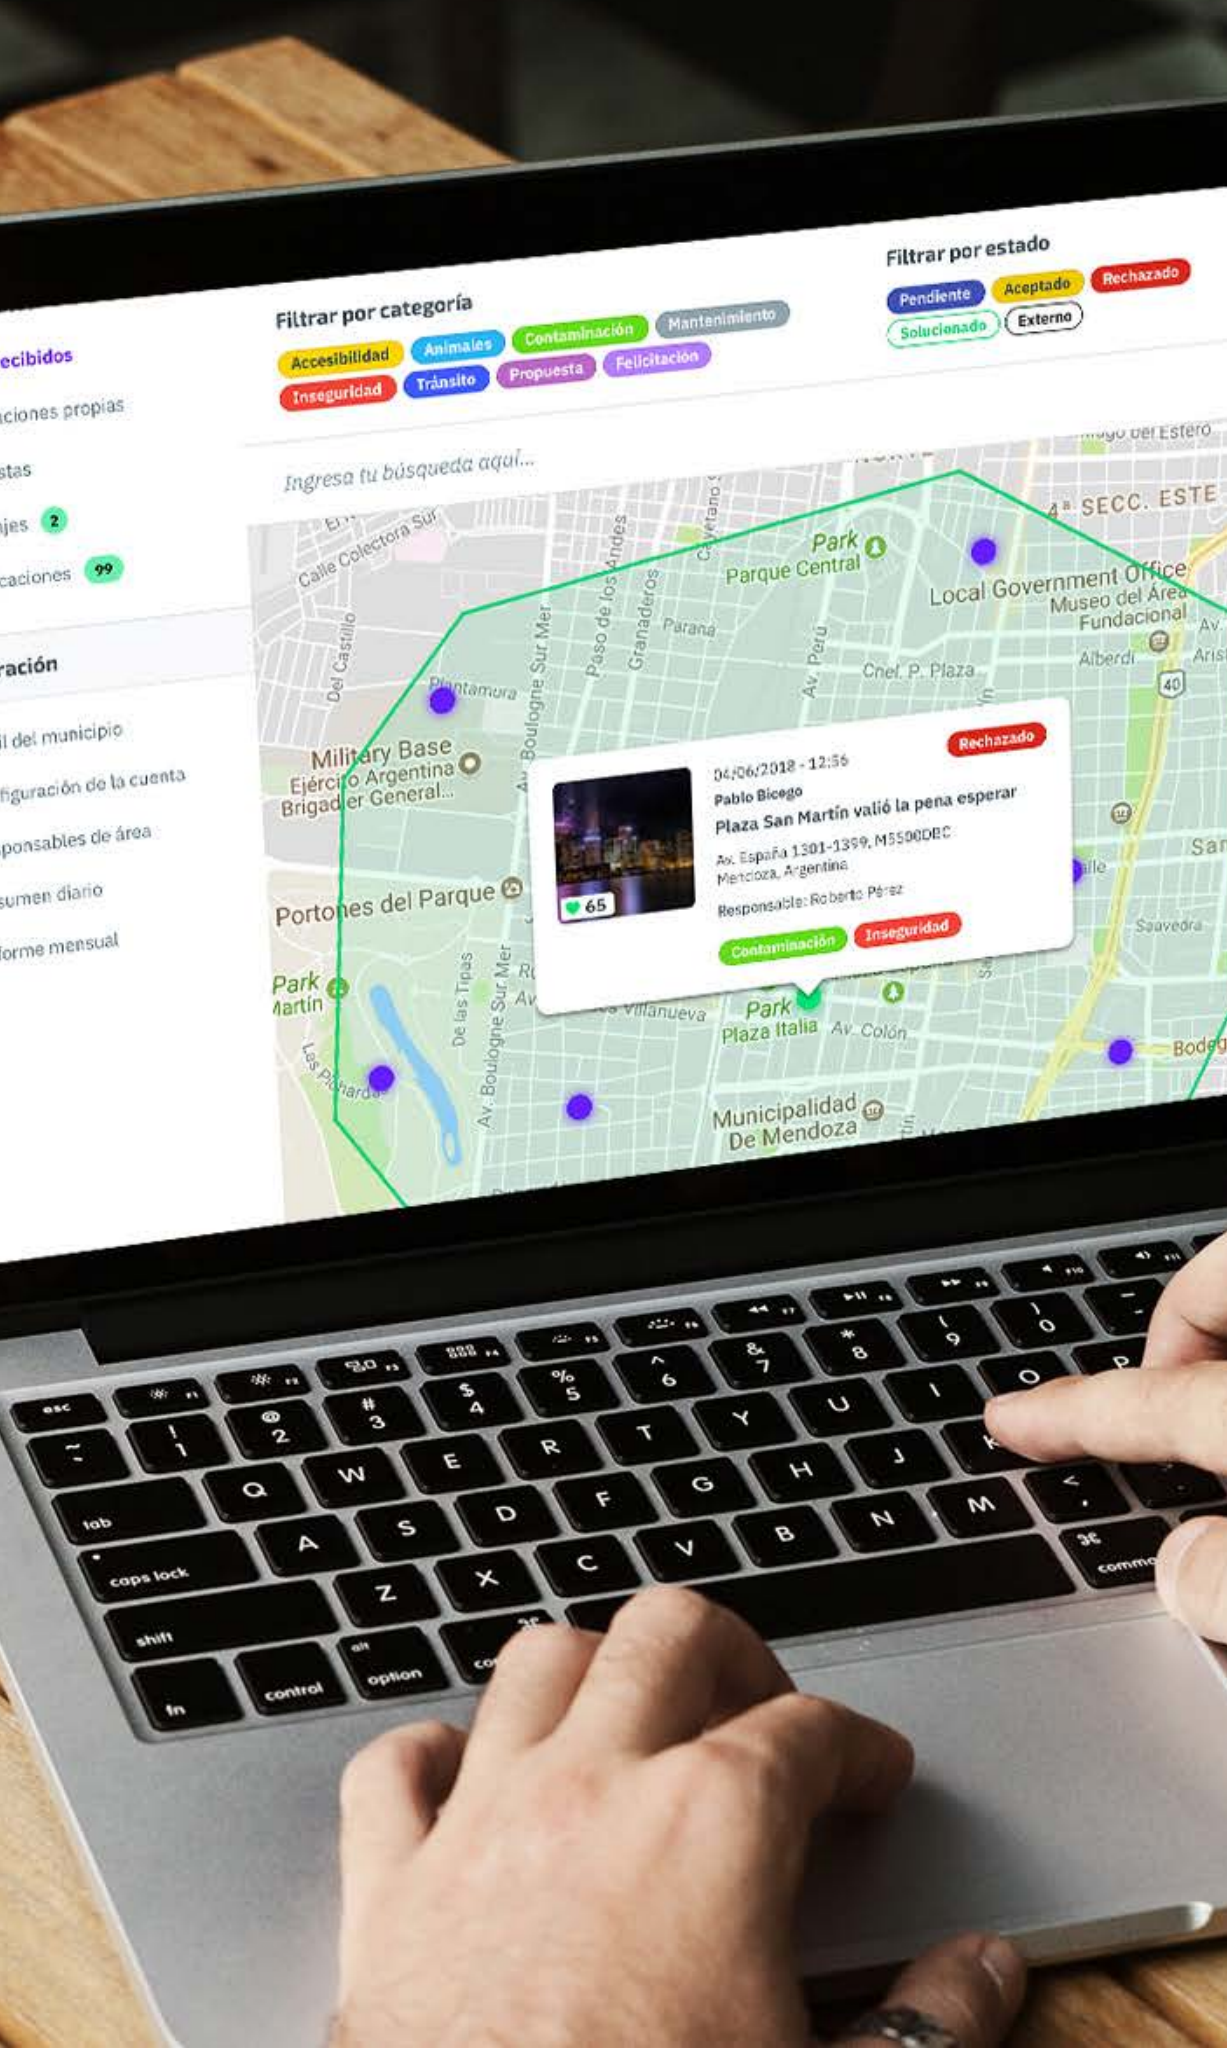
ecibidos
aciones propias
stas
ajes 2
caciones 99
ración
l del municipio
figuración de la cuenta
ponsables de área
sumen diario
forme mensual

Filtrar por categoría
Accesibilidad Animales Contaminación Mantenimiento
Inseguridad Tránsito Propuesta Felicitación

Filtrar por estado
Pendiente Aceptado Rechazado
Solucionado Externo

Ingresa tu búsqueda aquí...

Calle Colectora Sur
Del Castillo
Plantamura
Military Base Ejército Argentina Brigadier General...
Portones del Parque
Park Martín
Las Playas
De las Tipas
Av. Boulogne Sur Mer
Paso de los Andes
Granaderos
Parana
Park Parque Central
Av. Perú
Cnel. P. Plaza
4ª SECC. ESTE
Local Government Office
Museo del Área Fundacional
Alberdi
40
Saavedra
Villanueva
Park Plaza Italia
Av. Colón
Municipalidad De Mendoza
Bodeg

04/06/2018 - 12:56
Rechazado
Pablo Bicego
Plaza San Martín valió la pena esperar
Av. España 1301-1399, M5500DBC Mendoza, Argentina
Responsable: Roberto Pérez
65
Contaminación Inseguridad

esc
tab
caps lock
shift
fn
control
option
alt
command